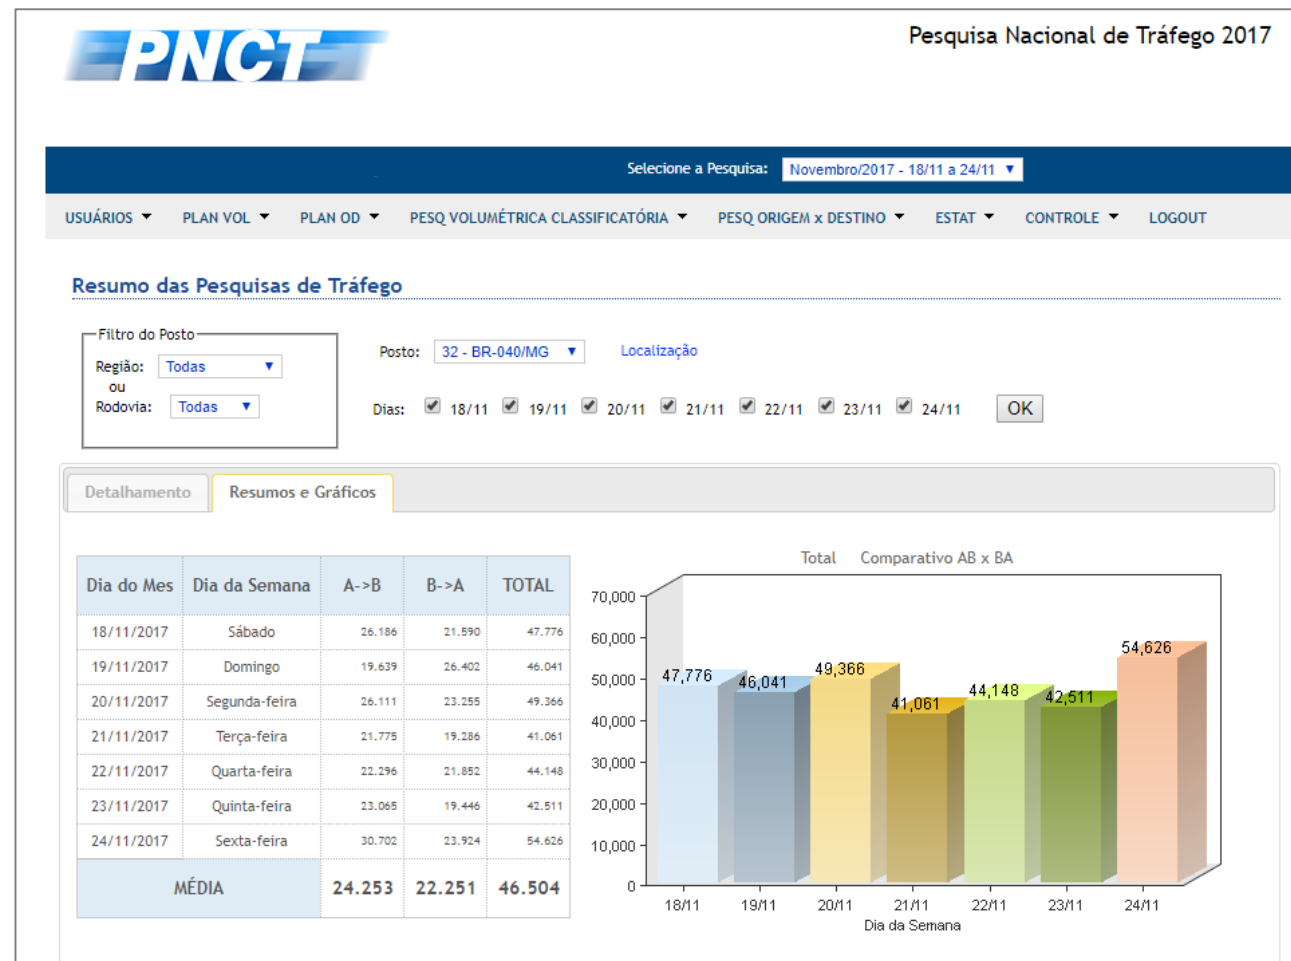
PNCT

Pesquisa Nacional de Tráfego 2017

Selecione a Pesquisa: Novembro/2017 - 18/11 a 24/11

USUÁRIOS PLAN VOL PLAN OD PESQ VOLUMÉTRICA CLASSIFICATÓRIA PESQ ORIGEM x DESTINO ESTAT CONTROLE LOGOUT

Resumo das Pesquisas de Tráfego

Filtro do Posto
Região: Todas
ou
Rodovia: Todas

Posto: 32 - BR-040/MG Localização

Dias: 18/11 19/11 20/11 21/11 22/11 23/11 24/11 OK

Detalhamento Resumos e Gráficos

| Dia do Mes | Dia da Semana | A->B | B->A | TOTAL |
|---|---|---|---|---|
| 18/11/2017 | Sábado | 26.186 | 21.590 | 47.776 |
| 19/11/2017 | Domingo | 19.639 | 26.402 | 46.041 |
| 20/11/2017 | Segunda-feira | 26.111 | 23.255 | 49.366 |
| 21/11/2017 | Terça-feira | 21.775 | 19.286 | 41.061 |
| 22/11/2017 | Quarta-feira | 22.296 | 21.852 | 44.148 |
| 23/11/2017 | Quinta-feira | 23.065 | 19.446 | 42.511 |
| 24/11/2017 | Sexta-feira | 30.702 | 23.924 | 54.626 |
| MÉDIA | | 24.253 | 22.251 | 46.504 |

Total Comparativo AB x BA

70,000
60,000
50,000
40,000
30,000
20,000
10,000
0

47,776 46,041 49,366 41,061 44,148 42,511 54,626

18/11 19/11 20/11 21/11 22/11 23/11 24/11
Dia da Semana